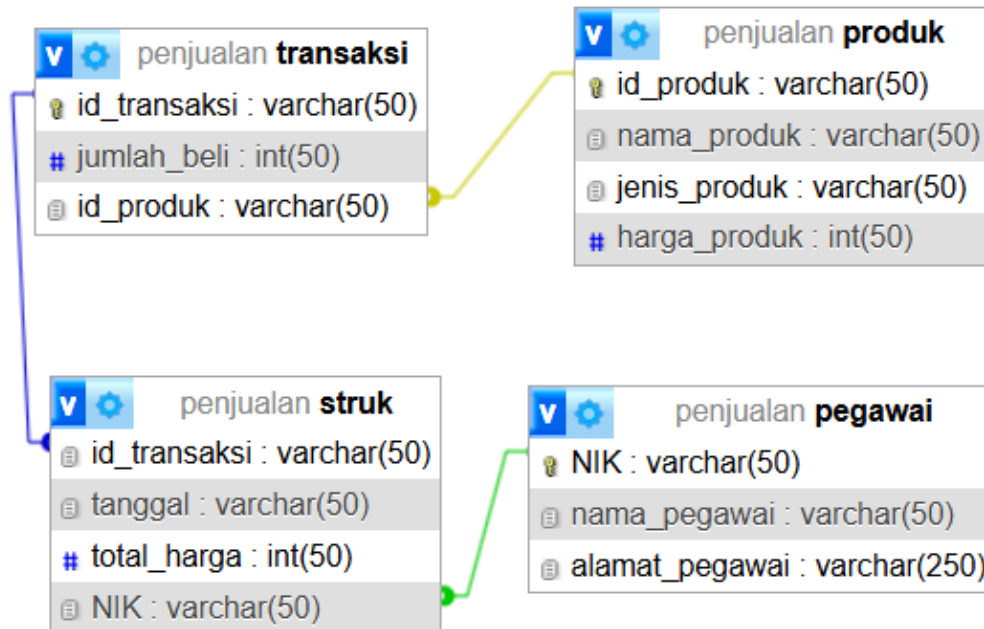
v penjualan transaksi
id_transaksi : varchar(50)
# jumlah_beli : int(50)
id_produk : varchar(50)

v penjualan produk
id_produk : varchar(50)
nama_produk : varchar(50)
jenis_produk : varchar(50)
# harga_produk : int(50)

v penjualan struk
id_transaksi : varchar(50)
tanggal : varchar(50)
# total_harga : int(50)
NIK : varchar(50)

v penjualan pegawai
NIK : varchar(50)
nama_pegawai : varchar(50)
alamat_pegawai : varchar(250)